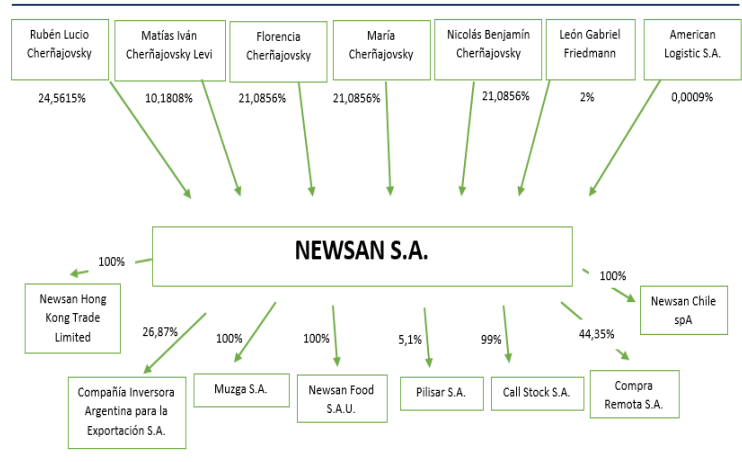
Rubén Lucio Cherñajovsky

24,5615%

Matías Iván Cherñajovsky Levi

10,1808%

Florencia Cherñajovsky

21,0856%

María Cherñajovsky

21,0856%

Nicolás Benjamín Cherñajovsky

21,0856%

León Gabriel Friedmann

2%

American Logistic S.A.

0,0009%

NEWSAN S.A.

100%

Newsan Hong Kong Trade Limited

100%

Newsan Chile spA

26,87%

Compañía Inversora Argentina para la Exportación S.A.

100%

Muzga S.A.

100%

Newsan Food S.A.U.

5,1%

Pilisar S.A.

99%

Call Stock S.A.

44,35%

Compra Remota S.A.